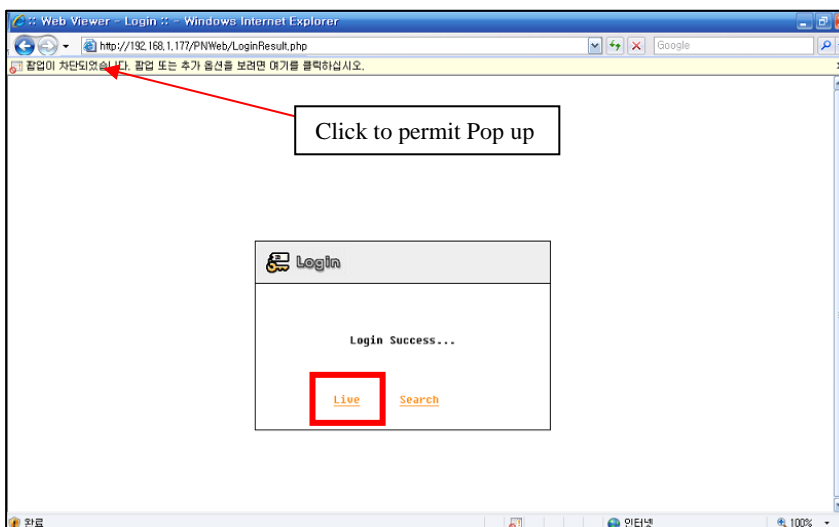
:: Web Viewer - Login :: - Windows Internet Explorer

http://192.168.1.177/PNWeb/LoginResult.php

Google

팝업이 차단되었습니다. 팝업 또는 추가 옵션을 보려면 여기를 클릭하십시오.

Click to permit Pop up

Login

Login Success...

Live

Search

완료

인터넷

100%